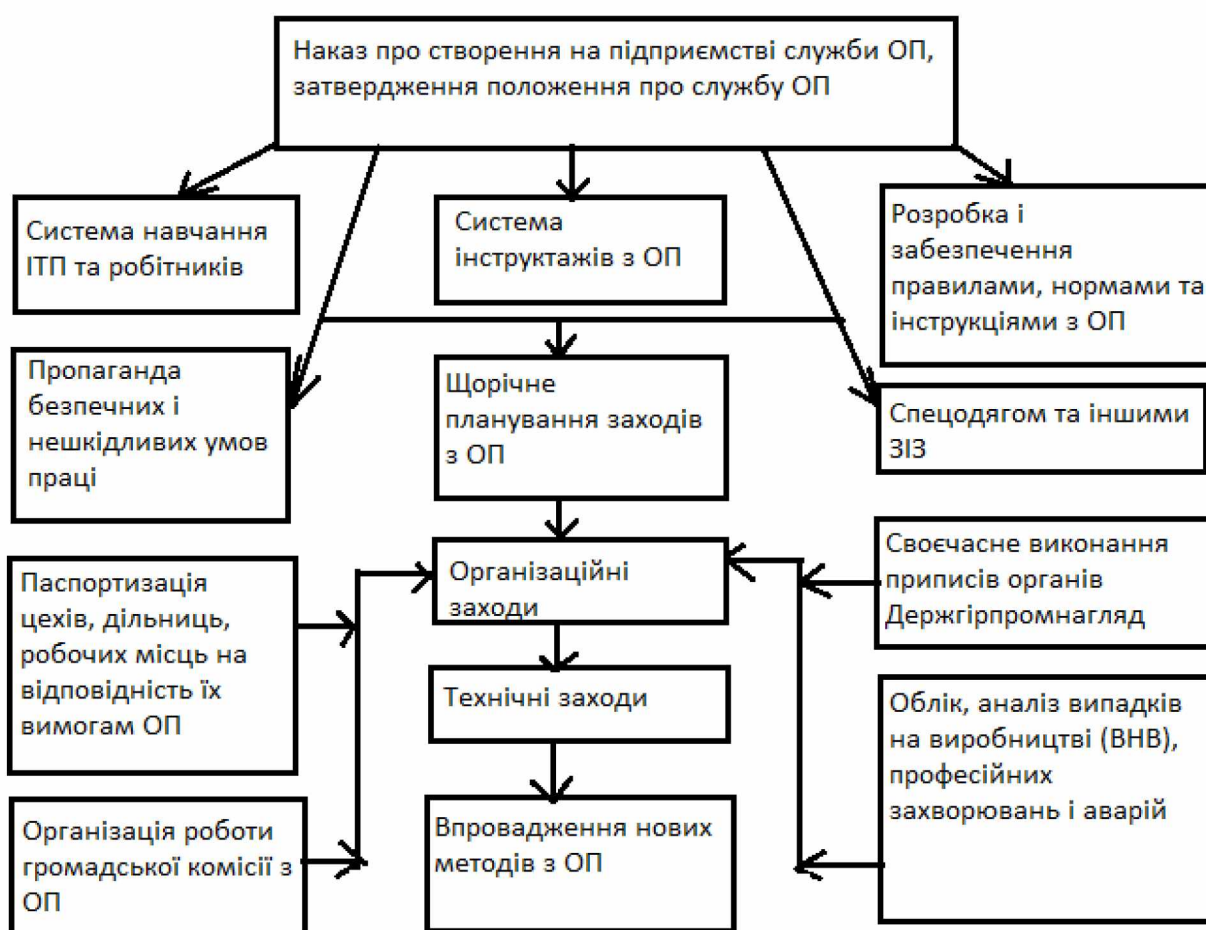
Наказ про створення на підприємстві служби ОП, затвердження положення про службу ОП

Система навчання ІТП та робітників

Система інструктажів з ОП

Розробка і забезпечення правилами, нормами та інструкціями з ОП

Пропаганда безпечних і нешкідливих умов праці

Щорічне планування заходів з ОП

Спецодягом та іншими ЗІЗ

Паспортизація цехів, дільниць, робочих місць на відповідність їх вимогам ОП

Організаційні заходи

Своєчасне виконання приписів органів Держгірпромнагляд

Технічні заходи

Облік, аналіз випадків на виробництві (ВНВ), професійних захворювань і аварій

Організація роботи громадської комісії з ОП

Впровадження нових методів з ОП